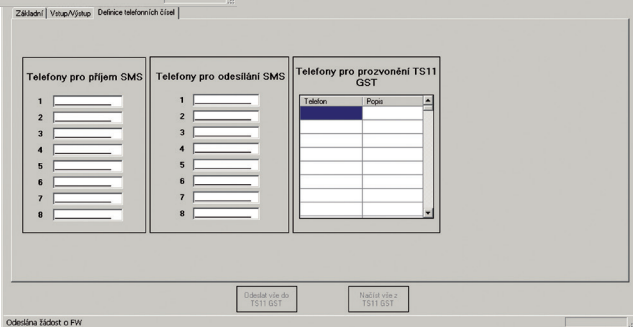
Základní | Vstup/Výstup | Definice telefonních čísel

Telefony pro příjem SMS
1
2
3
4
5
6
7
8

Telefony pro odesílání SMS
1
2
3
4
5
6
7
8

Telefony pro prozvonění TS11 GST

| Telefon | Popis |
|---|---|
| | |
| | |
| | |
| | |
| | |
| | |
| | |

Odeslat vše do TS11 GST

Načíst vše z TS11 GST

Odeslána žádost o FW